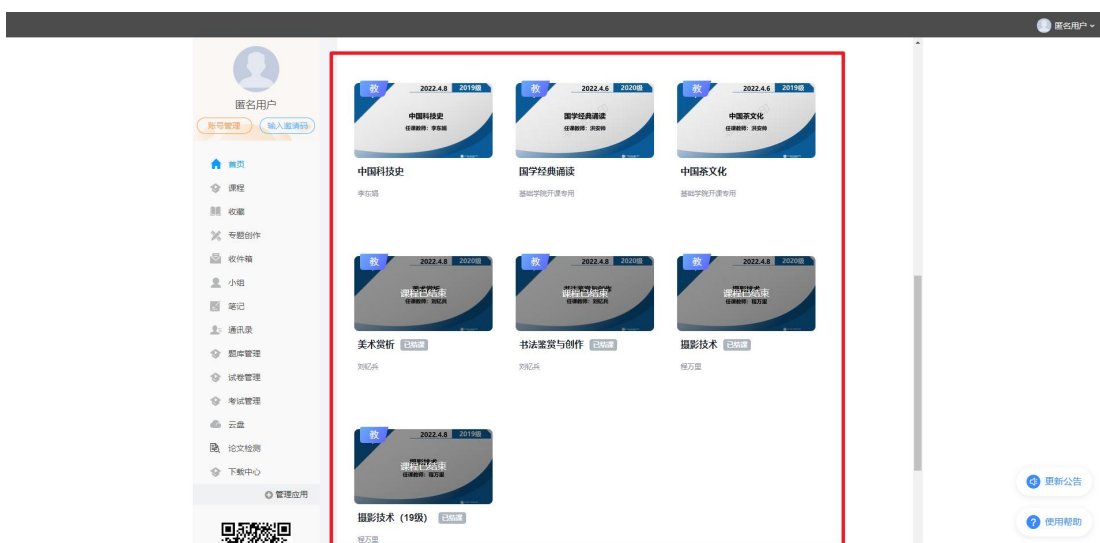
匿名用户

匿名用户
账号管理 输入邀请码

首页
课程
收藏
专题创作
收件箱
小组
笔记
通讯录
题库管理
试卷管理
考试管理
云盘
论文检测
下载中心
管理应用

教 2022.4.8 2019级
中国科技史
任课教师：李东娟
中国科技史
李东娟

教 2022.4.6 2020级
国学经典诵读
任课教师：洪安帅
国学经典诵读
基础学院开课专用

教 2022.4.6 2019级
中国茶文化
任课教师：洪安帅
中国茶文化
基础学院开课专用

教 2022.4.8 2020级
课程已结束
任课教师：刘纪兵
美术赏析 已结课
刘纪兵

教 2022.4.8 2020级
课程已结束
任课教师：刘纪兵
书法鉴赏与创作 已结课
刘纪兵

教 2022.4.8 2020级
课程已结束
任课教师：程万里
摄影技术 已结课
程万里

教 2022.4.8 2019级
摄影技术
课程已结束
任课教师：程万里
摄影技术（19级） 已结课
程万里

更新公告
使用帮助